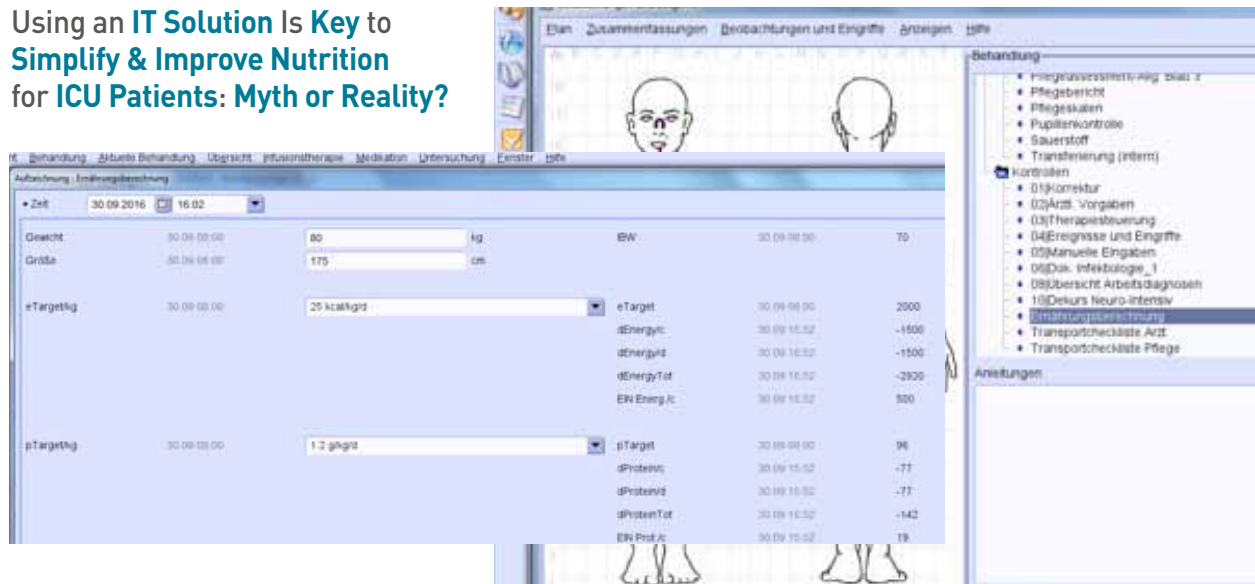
Using an IT Solution Is Key to Simplify & Improve Nutrition for ICU Patients: Myth or Reality?

Plan Zusammenfassungen Beobachtungen und Eingriffe Anzeigen Hilfe

Behandlung
• Pflegeassessment Allg. Blatt 3
• Pflegebericht
• Pflegeskalen
• Pupillenkontrolle
• Sauerstoff
• Transferierung (intern)
Kontrollen
• 01|Korrektur
• 02|Ärztl. Vorgaben
• 03|Therapiesteuerung
• 04|Ereignisse und Eingriffe
• 05|Manuelle Eingaben
• 06|Dok. Infektiologie_1
• 08|Übersicht Arbeitsdiagnosen
• 10|Dekurs Neuro-Intensiv
• Ernährungsberechnung
• Transportcheckliste Arzt
• Transportcheckliste Pflege
Anleitungen

Behandlung Aktuelle Behandlung Übersicht Infusionstherapie Medikation Untersuchung Fenster Hilfe

Aufzeichnung : Ernährungsberechnung

| • Zeit | 30.09.2016 16:02 | | | | |
|---|---|---|---|---|---|
| Gewicht | 30.09 08:00 | 80 kg | IBW | 30.09 08:00 | 70 |
| Größe | 30.09 08:00 | 175 cm | | | |
| eTarget/kg | 30.09 08:00 | 25 kcal/kg/d | eTarget | 30.09 08:00 | 2000 |
| | | | dEnergy/c | 30.09 15:52 | -1500 |
| | | | dEnergy/d | 30.09 15:52 | -1500 |
| | | | dEnergyTot | 30.09 15:52 | -2920 |
| | | | EIN Energ./c | 30.09 15:52 | 500 |
| pTarget/kg | 30.09 08:00 | 1.2 g/kg/d | pTarget | 30.09 08:00 | 96 |
| | | | dProtein/c | 30.09 15:52 | -77 |
| | | | dProtein/d | 30.09 15:52 | -77 |
| | | | dProteinTot | 30.09 15:52 | -142 |
| | | | EIN Prot./c | 30.09 15:52 | 19 |